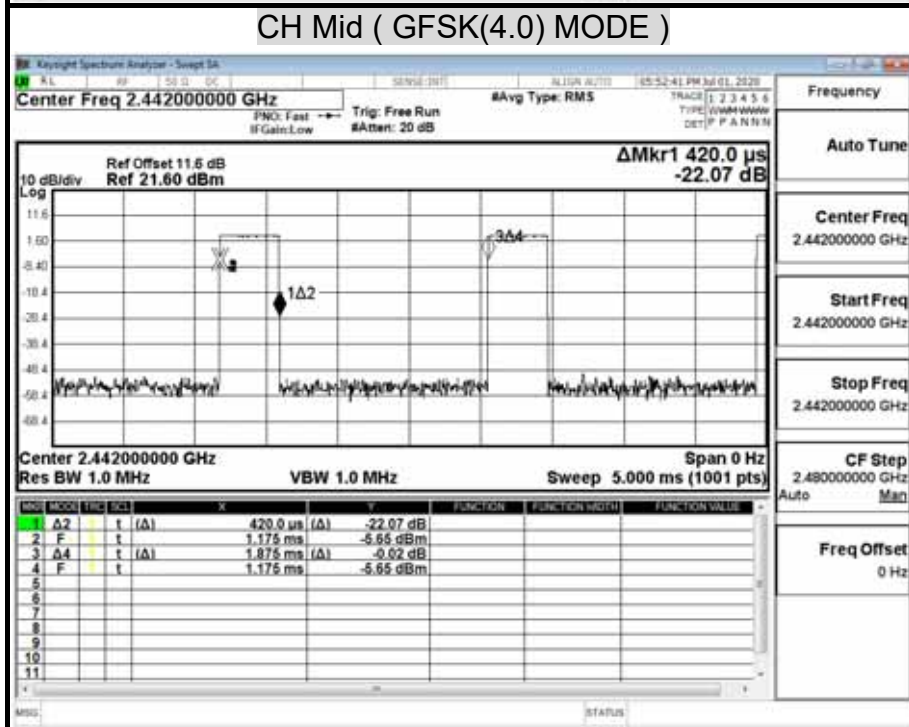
CH Mid ( GFSK(4.0) MODE )

Keysight Spectrum Analyzer - Swept SA

RL | RF | 50 Ω DC | SENSE:INT | ALIGN AUTO | 05:52:41 PM Jul 01, 2020

Center Freq 2.442000000 GHz

PNO: Fast
IFGain:Low

Trig: Free Run
#Atten: 20 dB

#Avg Type: RMS

TRACE 1 2 3 4 5 6
TYPE WWWWWW
DET P P A N N N

Frequency

Ref Offset 11.6 dB
10 dB/div Ref 21.60 dBm
Log

ΔMkr1 420.0 µs
-22.07 dB

11.6
1.60
-8.40
-18.4
-28.4
-38.4
-48.4
-58.4
-68.4

X2
1Δ2
3Δ4

Center 2.442000000 GHz
Res BW 1.0 MHz
VBW 1.0 MHz
Span 0 Hz
Sweep 5.000 ms (1001 pts)

| MKR | MODE | TRC | SCL | X | | Y | FUNCTION | FUNCTION WIDTH | FUNCTION VALUE |
|---|---|---|---|---|---|---|---|---|---|
| 1 | Δ2 | 1 | t (Δ) | 420.0 µs | (Δ) | -22.07 dB | | | |
| 2 | F | 1 | t | 1.175 ms | | -5.65 dBm | | | |
| 3 | Δ4 | 1 | t (Δ) | 1.875 ms | (Δ) | -0.02 dB | | | |
| 4 | F | 1 | t | 1.175 ms | | -5.65 dBm | | | |
| 5 | | | | | | | | | |
| 6 | | | | | | | | | |
| 7 | | | | | | | | | |
| 8 | | | | | | | | | |
| 9 | | | | | | | | | |
| 10 | | | | | | | | | |
| 11 | | | | | | | | | |

Auto Tune

Center Freq
2.442000000 GHz

Start Freq
2.442000000 GHz

Stop Freq
2.442000000 GHz

CF Step
2.480000000 GHz
Auto Man

Freq Offset
0 Hz

MSG
STATUS